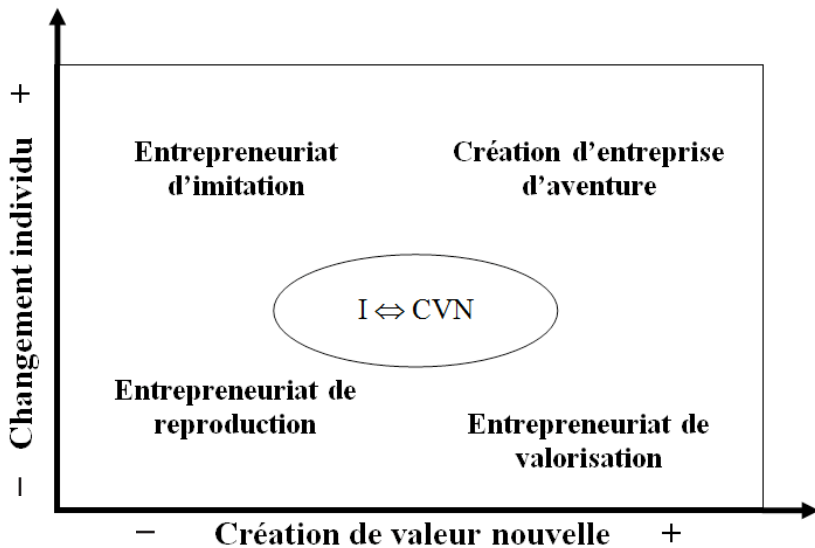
+

Changement individu

Entrepreneuriat d'imitation

Création d'entreprise d'aventure

$I \Leftrightarrow CVN$

Entrepreneuriat de reproduction

Entrepreneuriat de valorisation

−

−

Création de valeur nouvelle

+